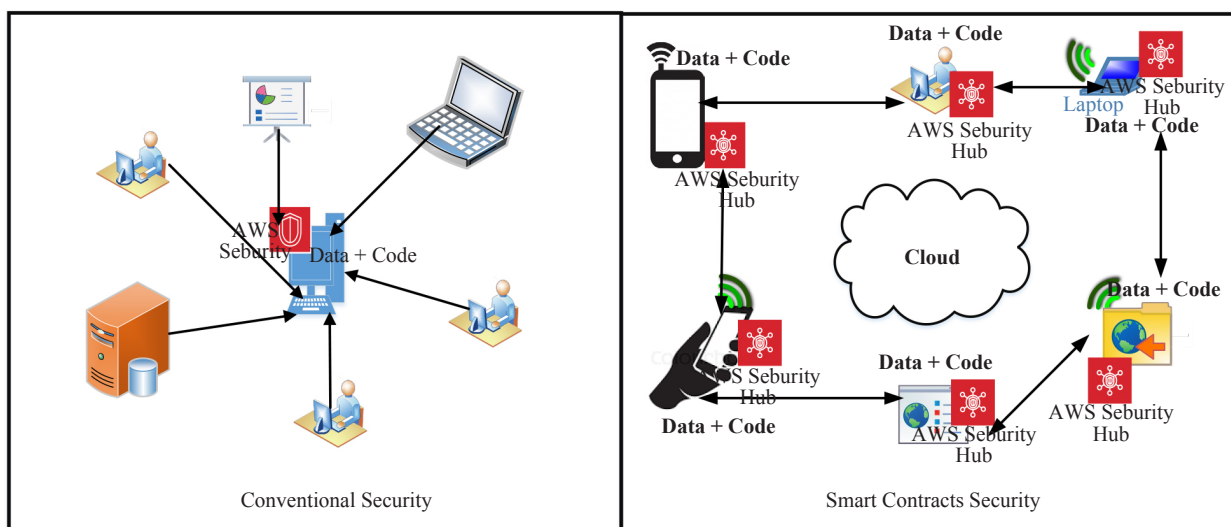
AWS Seburity

Data + Code

Conventional Security

Data + Code

AWS Seburity Hub

Data + Code

AWS Seburity Hub

Laptop

AWS Seburity Hub

Data + Code

Cloud

Data + Code

AWS Seburity Hub

Data + Code

Data + Code

AWS Seburity Hub

AWS Seburity Hub

Smart Contracts Security